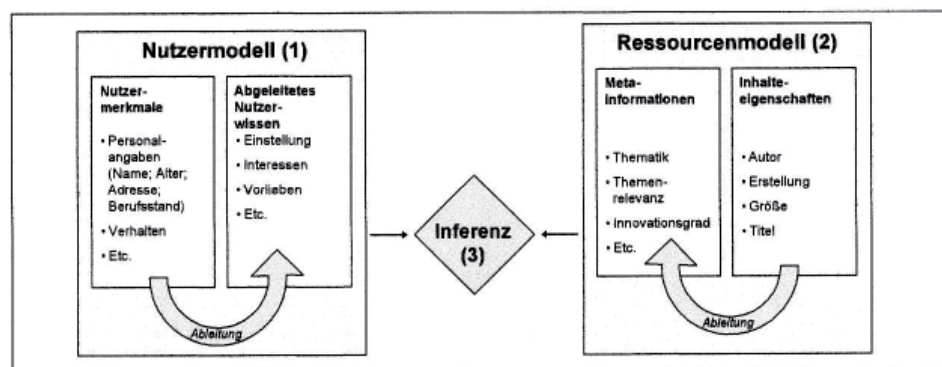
Nutzermodell (1)

Nutzermerkmale

• Personalangaben (Name; Alter; Adresse; Berufsstand)
• Verhalten
• Etc.

Abgeleitetes Nutzerwissen

• Einstellung
• Interessen
• Vorlieben
• Etc.

Ableitung

Inferenz (3)

Ressourcenmodell (2)

Metainformationen

• Thematik
• Themenrelevanz
• Innovationsgrad
• Etc.

Inhalteeigenschaften

• Autor
• Erstellung
• Größe
• Titel

Ableitung